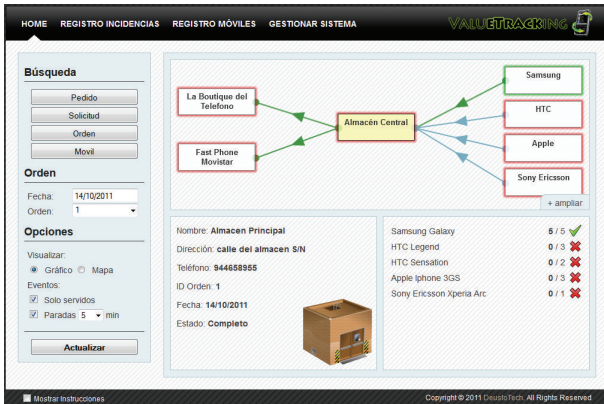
HOME REGISTRO INCIDENCIAS REGISTRO MÓVILES GESTIONAR SISTEMA

VALUETRACKING

Búsqueda

Pedido

Solicitud

Orden

Movil

Orden

Fecha: 14/10/2011

Orden: 1

Opciones

Visualizar:

Gráfico Mapa

Eventos:

Solo servidos

Paradas 5 min

Actualizar

La Boutique del Telefono

Fast Phone Movistar

Almacén Central

Samsung

HTC

Apple

Sony Ericsson

+ ampliar

Nombre: Almacen Principal

Dirección: calle del almacen S/N

Teléfono: 944658955

ID Orden: 1

Fecha: 14/10/2011

Estado: Completo

| Samsung Galaxy | 5 / 5 |
|---|---|
| HTC Legend | 0 / 3 |
| HTC Sensation | 0 / 2 |
| Apple Iphone 3GS | 0 / 3 |
| Sony Ericsson Xperia Arc | 0 / 1 |

Mostrar Instrucciones

Copyright © 2011 DeustoTech. All Rights Reserved